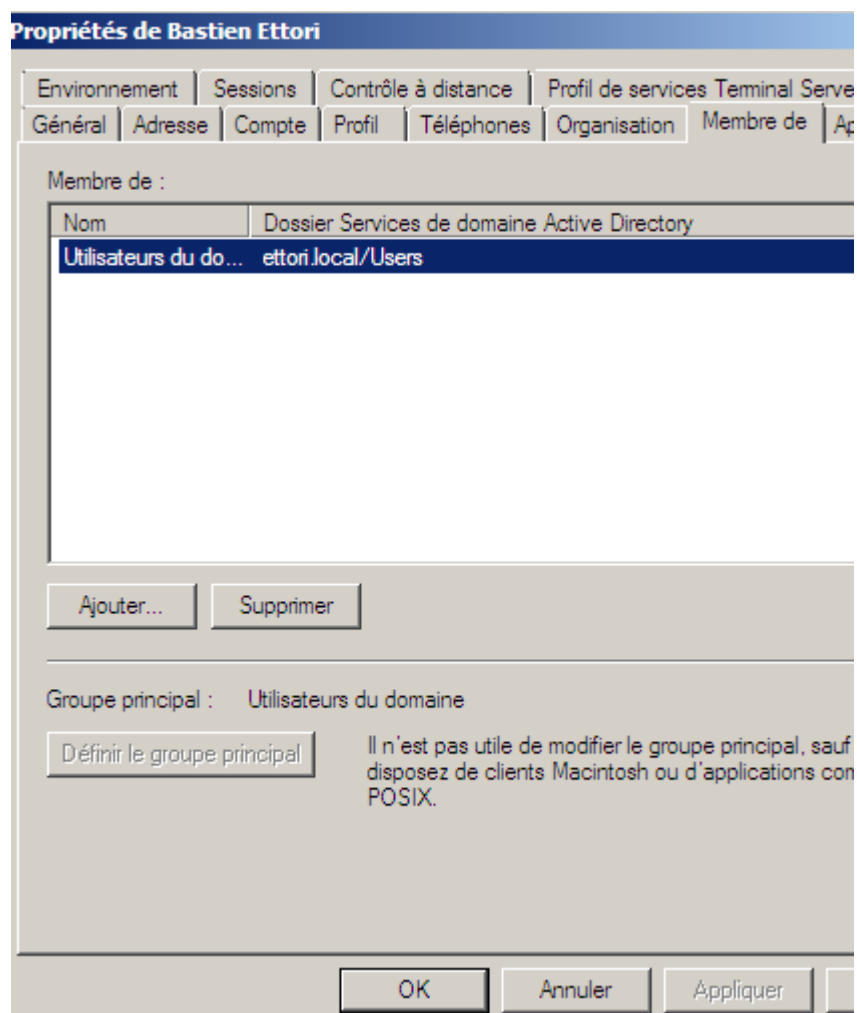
Propriétés de Bastien Ettori

Environnement | Sessions | Contrôle à distance | Profil de services Terminal Serve
Général | Adresse | Compte | Profil | Téléphones | Organisation | Membre de | A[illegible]

Membre de :

| Nom | Dossier Services de domaine Active Directory |
|---|---|
| Utilisateurs du do... | ettori.local/Users |

Ajouter... Supprimer

Groupe principal : Utilisateurs du domaine

Définir le groupe principal

Il n'est pas utile de modifier le groupe principal, sauf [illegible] disposez de clients Macintosh ou d'applications com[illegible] POSIX.

OK Annuler Appliquer